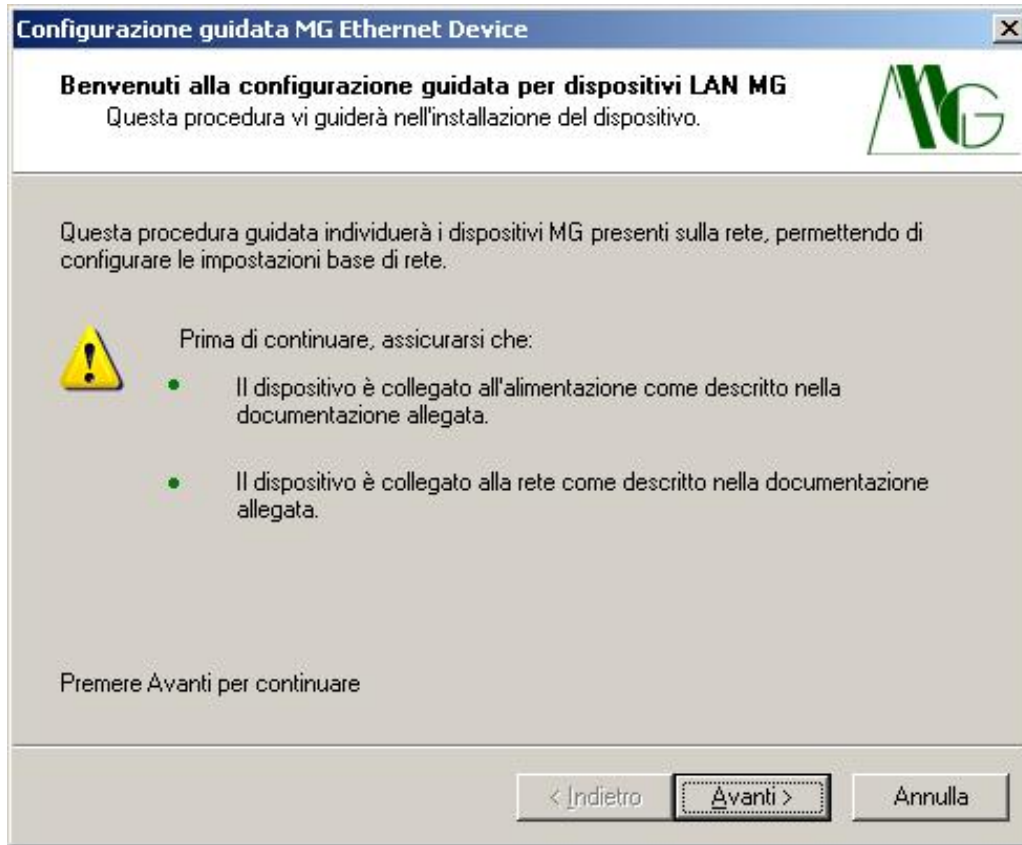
Configurazione guidata MG Ethernet Device

×

Benvenuti alla configurazione guidata per dispositivi LAN MG
Questa procedura vi guiderà nell'installazione del dispositivo.

MG

Questa procedura guidata individuerà i dispositivi MG presenti sulla rete, permettendo di configurare le impostazioni base di rete.

Prima di continuare, assicurarsi che:

- Il dispositivo è collegato all'alimentazione come descritto nella documentazione allegata.

- Il dispositivo è collegato alla rete come descritto nella documentazione allegata.

Premere Avanti per continuare

< Indietro | Avanti > | Annulla